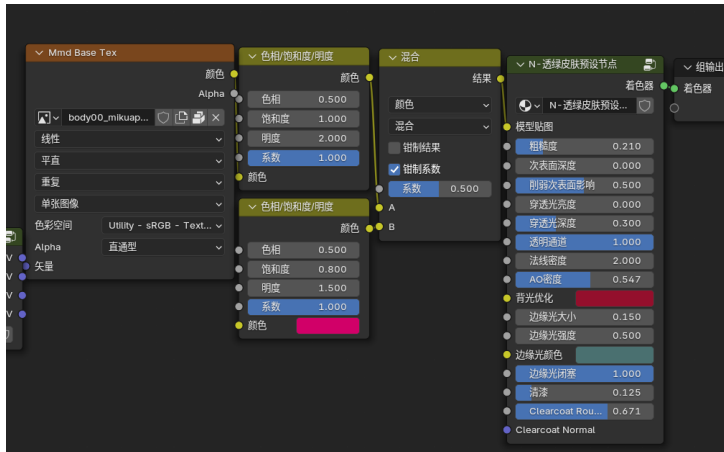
Mmd Base Tex
颜色
Alpha
body00_mikuap...
线性
平直
重复
单张图像
色彩空间 Utility - sRGB - Text...
Alpha 直通型
矢量

色相/饱和度/明度
颜色
色相 0.500
饱和度 1.000
明度 2.000
系数 1.000
颜色

色相/饱和度/明度
颜色
色相 0.500
饱和度 0.800
明度 1.500
系数 1.000
颜色

混合
结果
颜色
混合
钳制结果
钳制系数
系数 0.500
A
B

N-透绿皮肤预设节点
着色器
N-透绿皮肤预设...
模型贴图
粗糙度 0.210
次表面深度 0.000
削弱次表面影响 0.500
穿透光亮度 0.000
穿透光深度 0.300
透明通道 1.000
法线密度 2.000
AO密度 0.547
背光优化
边缘光大小 0.150
边缘光强度 0.500
边缘光颜色
边缘光闭塞 1.000
清漆 0.125
Clearcoat Rou... 0.671
Clearcoat Normal

组输出
着色器